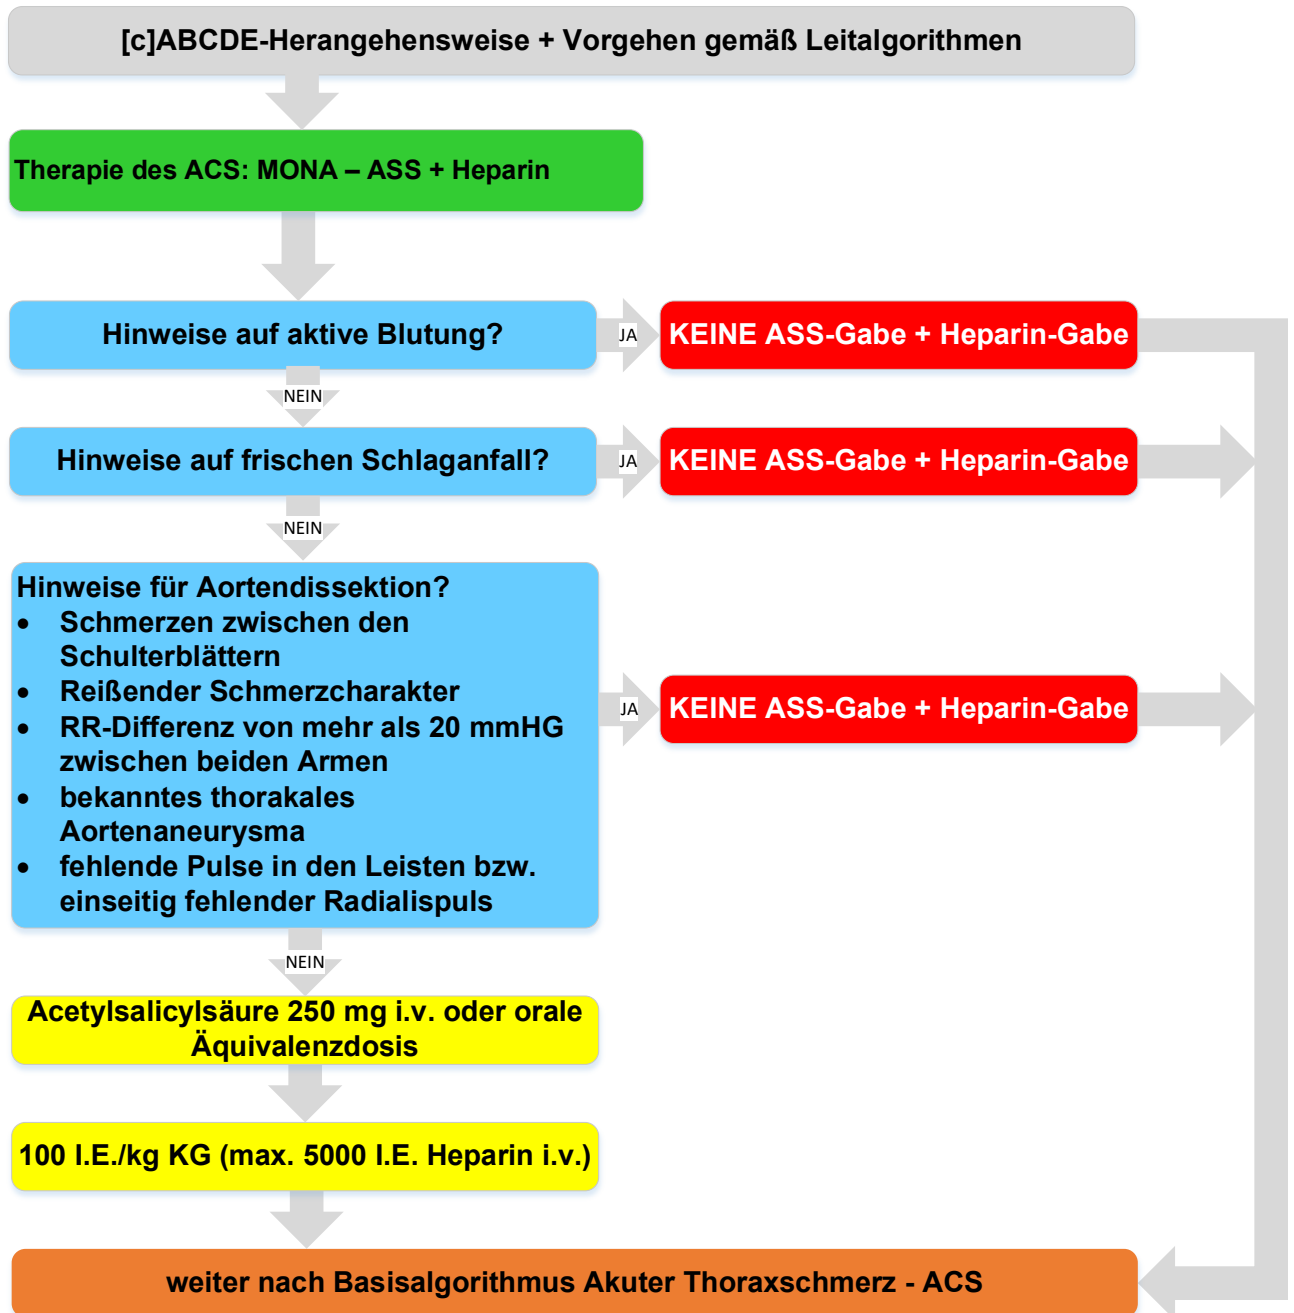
[c]ABCDE-Herangehensweise + Vorgehen gemäß Leitalgorithmen

Therapie des ACS: MONA – ASS + Heparin

Hinweise auf aktive Blutung?

JA

KEINE ASS-Gabe + Heparin-Gabe

NEIN

Hinweise auf frischen Schlaganfall?

JA

KEINE ASS-Gabe + Heparin-Gabe

NEIN

Hinweise für Aortendissektion?
- Schmerzen zwischen den Schulterblättern
- Reißender Schmerzcharakter
- RR-Differenz von mehr als 20 mmHG zwischen beiden Armen
- bekanntes thorakales Aortenaneurysma
- fehlende Pulse in den Leisten bzw. einseitig fehlender Radialispuls

JA

KEINE ASS-Gabe + Heparin-Gabe

NEIN

Acetylsalicylsäure 250 mg i.v. oder orale Äquivalenzdosis

100 I.E./kg KG (max. 5000 I.E. Heparin i.v.)

weiter nach Basisalgorithmus Akuter Thoraxschmerz - ACS